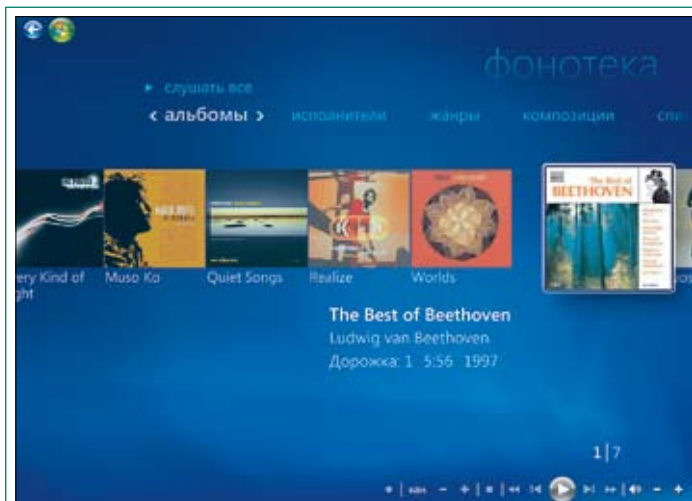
фонотека

► слушать все

‹ альбомы › исполнители жанры композиции спи

ery Kind of ght

Muso Ko

Quiet Songs

Realize

Worlds

The Best of BEETHOVEN

The Best of Beethoven

Ludwig van Beethoven

Дорожка: 1 5:56 1997

1|7